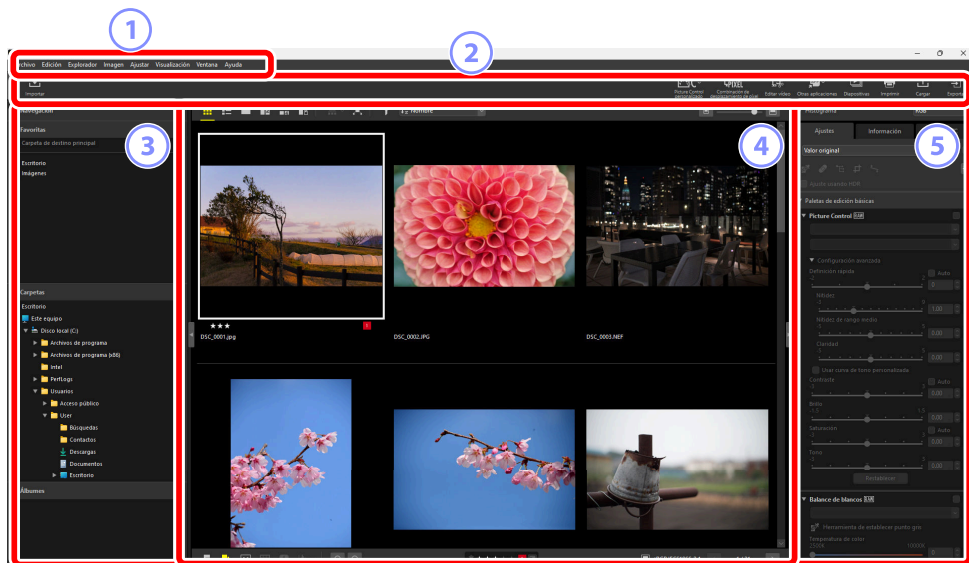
1
2
Archivo Edición Explorador Imagen Ajustar Visualización Ventana Ayuda
Importar
Picture Control personalizado
Combinación de desplazamiento de píxel
Editar vídeo
Otras aplicaciones
Diapositivas
Imprimir
Cargar
Exportar
Navegación
3
Favoritas
Carpeta de destino principal
Escritorio
Imágenes
Carpetas
Escritorio
Este equipo
Disco local (C:)
Archivos de programa
Archivos de programa (x86)
Intel
PerfLogs
Usuarios
Acceso público
User
Búsquedas
Contactos
Descargas
Documentos
Escritorio
Álbumes
Nombre
4
★★★
DSC_0001.jpg
DSC_0002.JPG
DSC_0003.NEF
Histograma
RGB
5
Ajustes
Información
Valor original
Ajuste rango HDR
Paletas de edición básicas
Picture Control
Configuración avanzada
Definición rápida
Auto
Nitidez
Nitidez de rango medio
Claridad
Usar curva de tono personalizada
Contraste
Auto
Brillo
Saturación
Auto
Tono
Restablecer
Balance de blancos
Herramienta de establecer punto gris
Temperatura de color